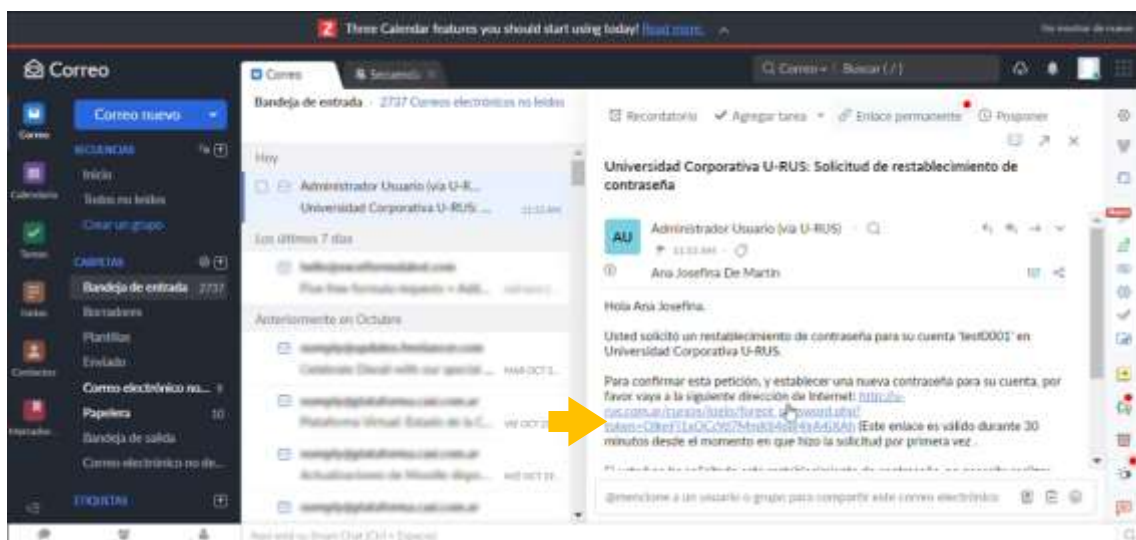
Three Calendar features you should start using today! Read more.

Correo

Correo nuevo

SECUENCIAS
Inicio
Todos no leídos
Crear un grupo

CARPETAS
Bandeja de entrada 2737
Borradores
Plantillas
Enviado
Correo electrónico no... 
Papelera 10
Bandeja de salida
Correo electrónico no de...

ETIQUETAS

Correo
Calendario
Tareas
Notas
Contactos
Marcadores

Correo | Secuencia

Bandeja de entrada · 2737 Correos electrónicos no leídos

Hoy
Administrador Usuario (vía U-R...
Universidad Corporativa U-RUS: ... 11:33 AM

Los últimos 7 días
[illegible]

Anteriormente en Octubre
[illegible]
Plataforma Virtual: Estado de la C...
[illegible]
Actualizaciones de Moodle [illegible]

Correo · Buscar ( / )

Recordatorio | Agregar tarea | Enlace permanente | Posponer

Universidad Corporativa U-RUS: Solicitud de restablecimiento de contraseña

AU
Administrador Usuario (vía U-RUS)
11:33 AM
Ana Josefina De Martin

Hola Ana Josefina,

Usted solicitó un restablecimiento de contraseña para su cuenta 'test0001' en Universidad Corporativa U-RUS.

Para confirmar esta petición, y establecer una nueva contraseña para su cuenta, por favor vaya a la siguiente dirección de Internet: https://u-rus.com.ar/cursos/login/forgot_password.php?token=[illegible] (Este enlace es válido durante 30 minutos desde el momento en que hizo la solicitud por primera vez.

@mencione a un usuario o grupo para compartir este correo electrónico